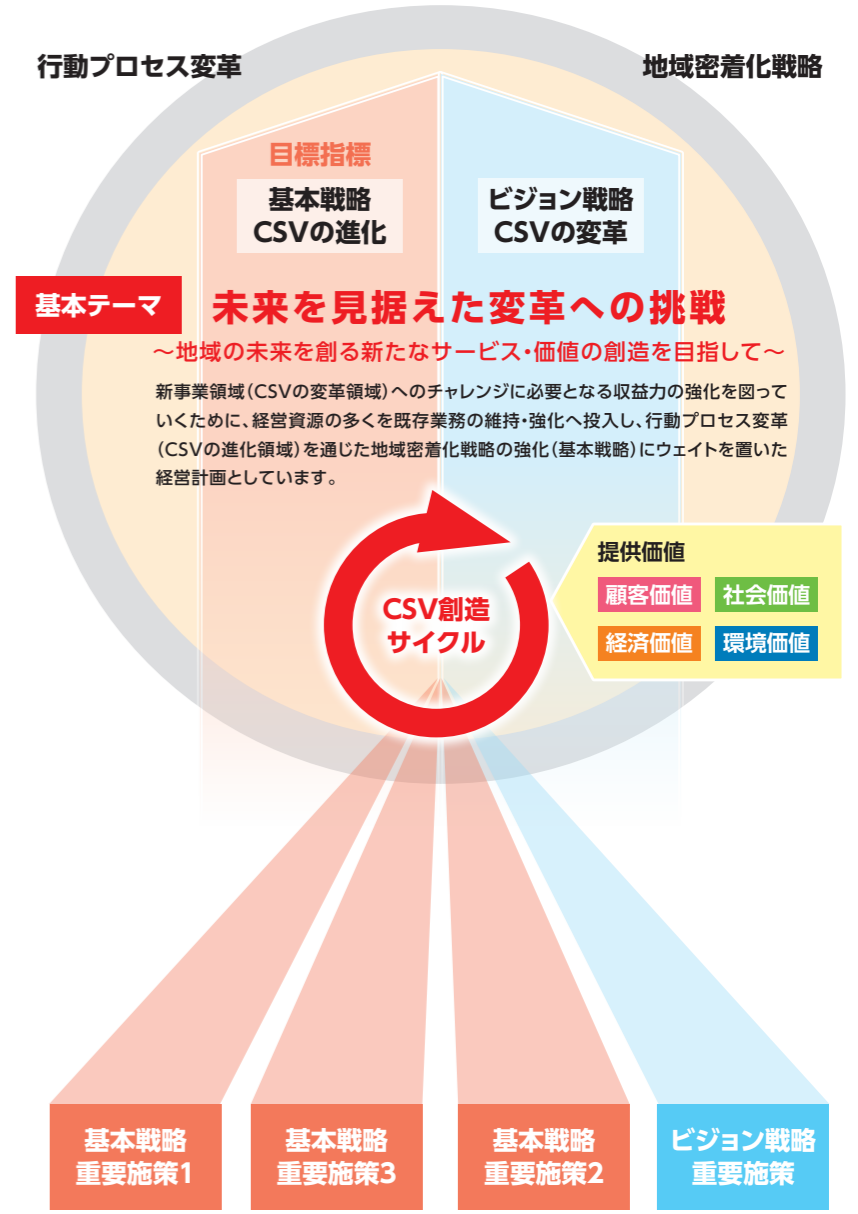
行動プロセス変革

地域密着化戦略

目標指標

基本戦略
CSVの進化

ビジョン戦略
CSVの変革

基本テーマ

未来を見据えた変革への挑戦

～地域の未来を創る新たなサービス・価値の創造を目指して～

新事業領域（CSVの変革領域）へのチャレンジに必要となる収益力の強化を図っていくために、経営資源の多くを既存業務の維持・強化へ投入し、行動プロセス変革（CSVの進化領域）を通じた地域密着化戦略の強化（基本戦略）にウェイトを置いた経営計画としています。

CSV創造
サイクル

提供価値

顧客価値

社会価値

経済価値

環境価値

基本戦略
重要施策1

基本戦略
重要施策3

基本戦略
重要施策2

ビジョン戦略
重要施策